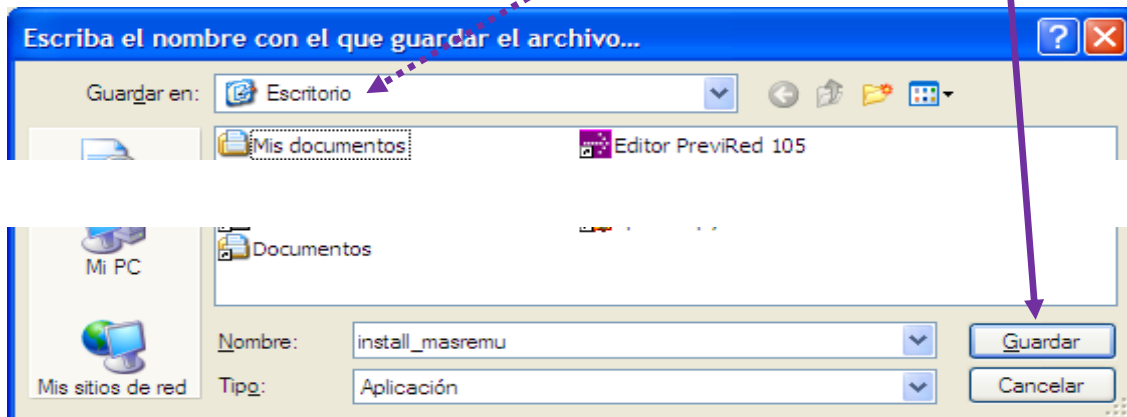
Escriba el nombre con el que guardar el archivo...

Guardar en: Escritorio

Mis documentos
Editor PreviRed 105
Documentos

Mi PC
Mis sitios de red

Nombre: install_masremu
Tipo: Aplicación

Guardar
Cancelar